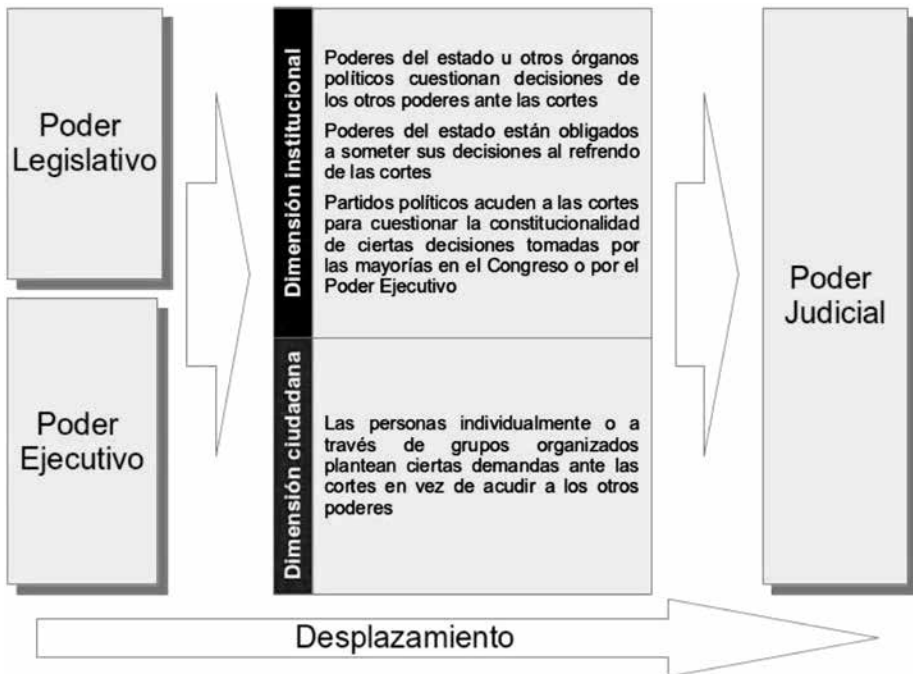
Poder Legislativo

Poder Ejecutivo

Dimensión institucional

Poderes del estado u otros órganos políticos cuestionan decisiones de los otros poderes ante las cortes

Poderes del estado están obligados a someter sus decisiones al refrendo de las cortes

Partidos políticos acuden a las cortes para cuestionar la constitucionalidad de ciertas decisiones tomadas por las mayorías en el Congreso o por el Poder Ejecutivo

Dimensión ciudadana

Las personas individualmente o a través de grupos organizados plantean ciertas demandas ante las cortes en vez de acudir a los otros poderes

Poder Judicial

Desplazamiento